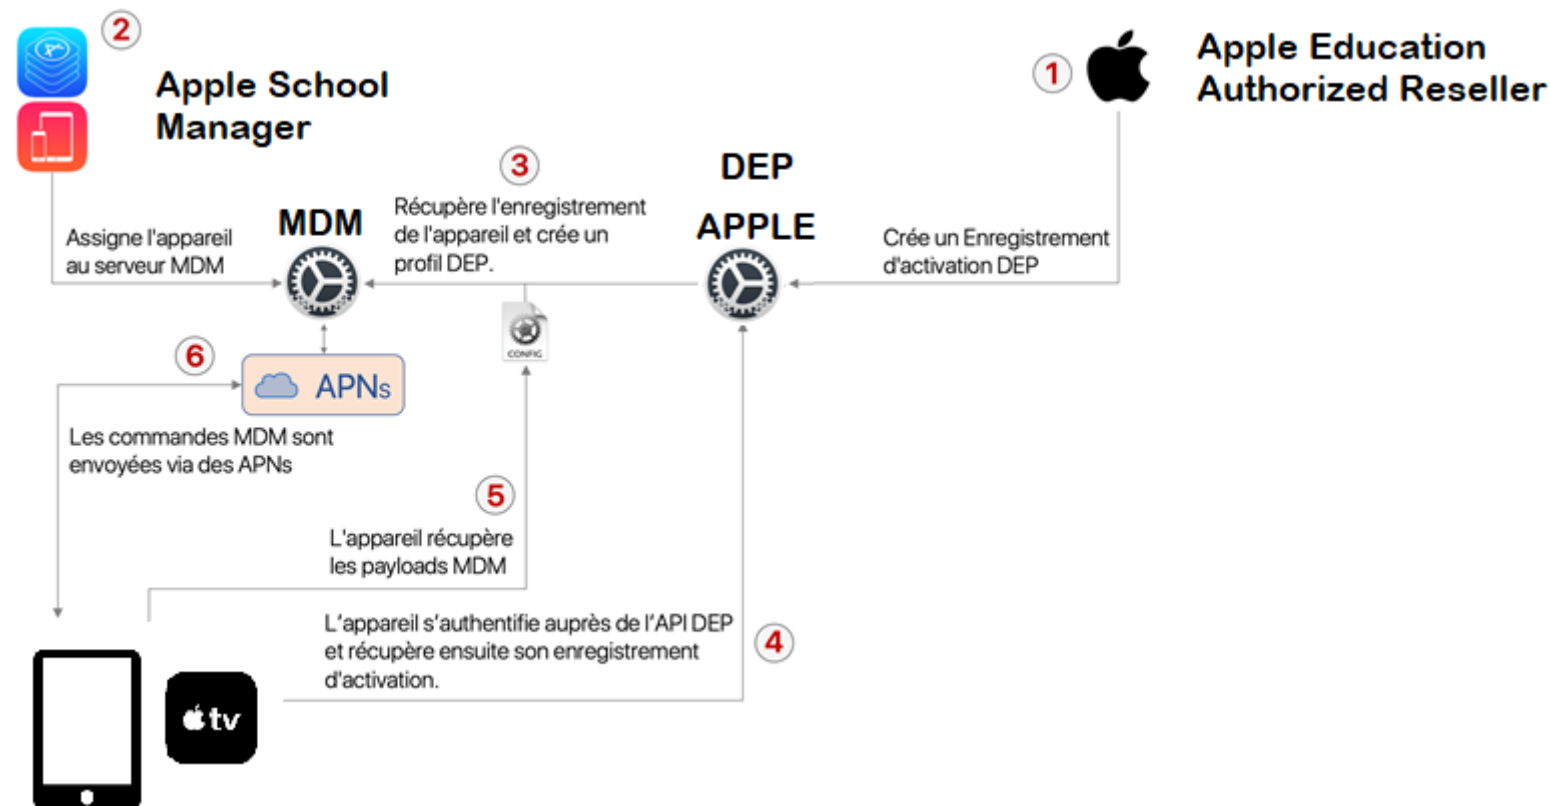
2

Apple School Manager

1

Apple Education Authorized Reseller

3

Récupère l'enregistrement de l'appareil et crée un profil DEP.

DEP

APPLE

MDM

Assigne l'appareil au serveur MDM

Crée un Enregistrement d'activation DEP

CONFIG

6

APNs

Les commandes MDM sont envoyées via des APNs

5

L'appareil récupère les payloads MDM

L'appareil s'authentifie auprès de l'API DEP et récupère ensuite son enregistrement d'activation.

4

tv